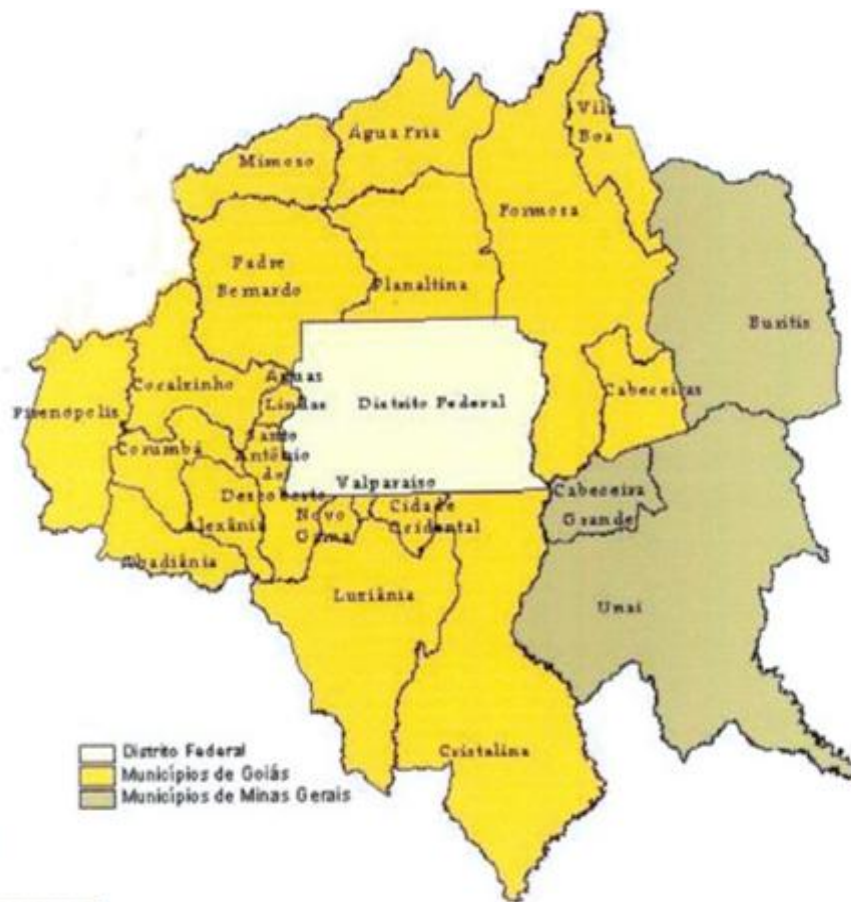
Água Fria
Vila Boa
Mimoso
Formosa
Padre Bernardo
Planaltina
Buritis
Cocalzinho
Águas Lindas
Distrito Federal
Cabeceiras
Pirenópolis
Corumbá
Santo Antônio do Descoberto
Valparaíso
Cabeceira Grande
Alexânia
Novo Gama
Cidade Ocidental
Abadiânia
Luziânia
Unaí
Cristalina

Distrito Federal
Municípios de Goiás
Municípios de Minas Gerais